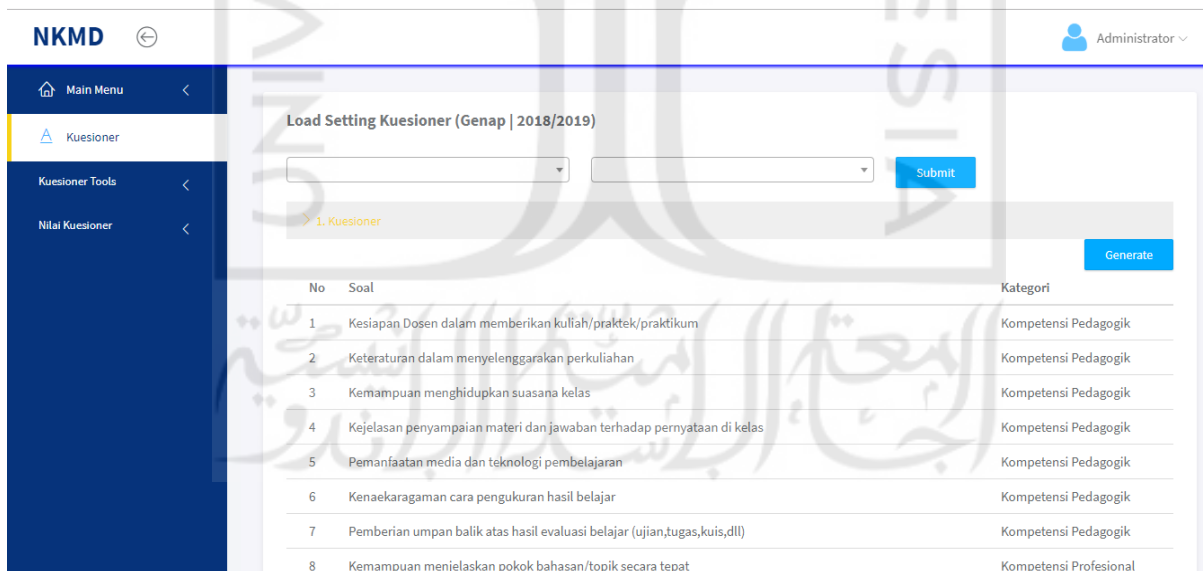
NKMD

Administrator

Main Menu

Kuesioner

Kuesioner Tools

Nilai Kuesioner

Load Setting Kuesioner (Genap | 2018/2019)

Submit

1. Kuesioner

Generate

| No | Soal | Kategori |
|---|---|---|
| 1 | Kesiapan Dosen dalam memberikan kuliah/praktek/praktikum | Kompetensi Pedagogik |
| 2 | Keteraturan dalam menyelenggarakan perkuliahan | Kompetensi Pedagogik |
| 3 | Kemampuan menghidupkan suasana kelas | Kompetensi Pedagogik |
| 4 | Kejelasan penyampaian materi dan jawaban terhadap pernyataan di kelas | Kompetensi Pedagogik |
| 5 | Pemanfaatan media dan teknologi pembelajaran | Kompetensi Pedagogik |
| 6 | Kenaekaragaman cara pengukuran hasil belajar | Kompetensi Pedagogik |
| 7 | Pemberian umpan balik atas hasil evaluasi belajar (ujian,tugas,kuis,dll) | Kompetensi Pedagogik |
| 8 | Kemampuan menjelaskan pokok bahasan/topik secara tepat | Kompetensi Profesional |